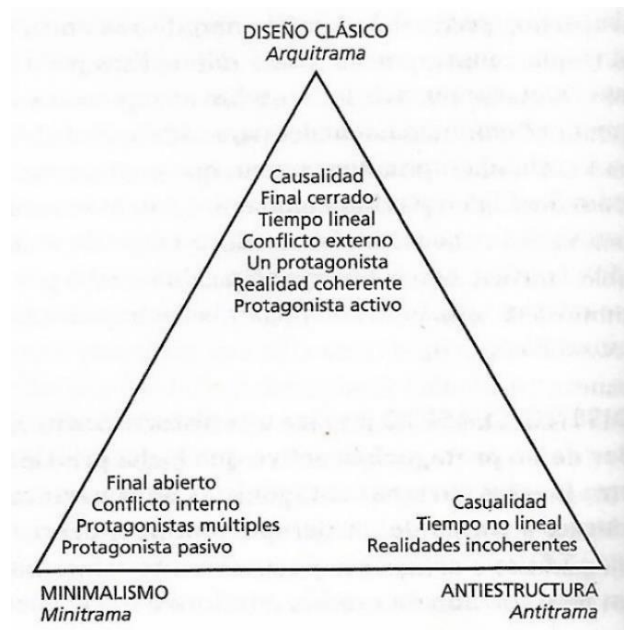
DISEÑO CLÁSICO
Arquitrama

Causalidad
Final cerrado
Tiempo lineal
Conflicto externo
Un protagonista
Realidad coherente
Protagonista activo

Final abierto
Conflicto interno
Protagonistas múltiples
Protagonista pasivo

Casualidad
Tiempo no lineal
Realidades incoherentes

MINIMALISMO
Minitrama

ANTIESTRUCTURA
Antitrama